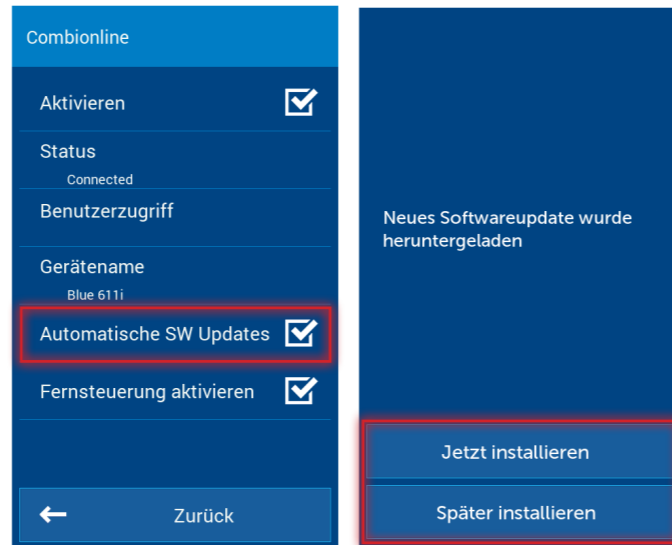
Combionline

Aktivieren

Status
Connected

Benutzerzugriff

Gerätename
Blue 611i

Automatische SW Updates

Fernsteuerung aktivieren

Zurück

Neues Softwareupdate wurde heruntergeladen

Jetzt installieren

Später installieren